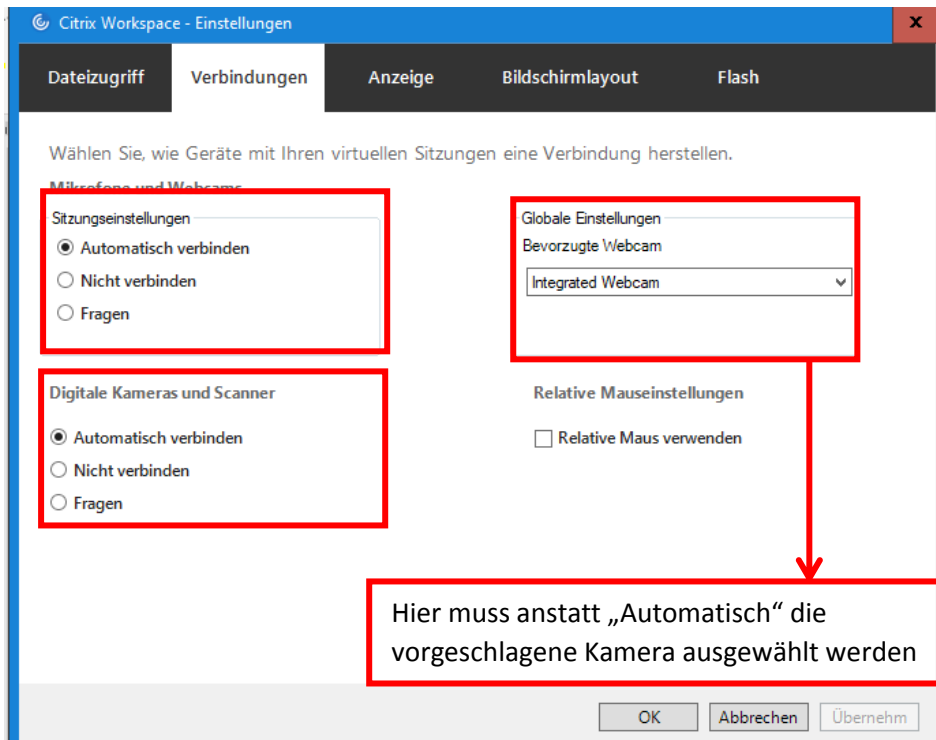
Citrix Workspace - Einstellungen

x

Dateizugriff | Verbindungen | Anzeige | Bildschirmlayout | Flash

Wählen Sie, wie Geräte mit Ihren virtuellen Sitzungen eine Verbindung herstellen.

Mikrofone und Webcams

Sitzungseinstellungen
Automatisch verbinden
Nicht verbinden
Fragen

Globale Einstellungen
Bevorzugte Webcam
Integrated Webcam

Digitale Kameras und Scanner
Automatisch verbinden
Nicht verbinden
Fragen

Relative Mauseinstellungen
Relative Maus verwenden

Hier muss anstatt „Automatisch“ die vorgeschlagene Kamera ausgewählt werden

OK | Abbrechen | Übernehm